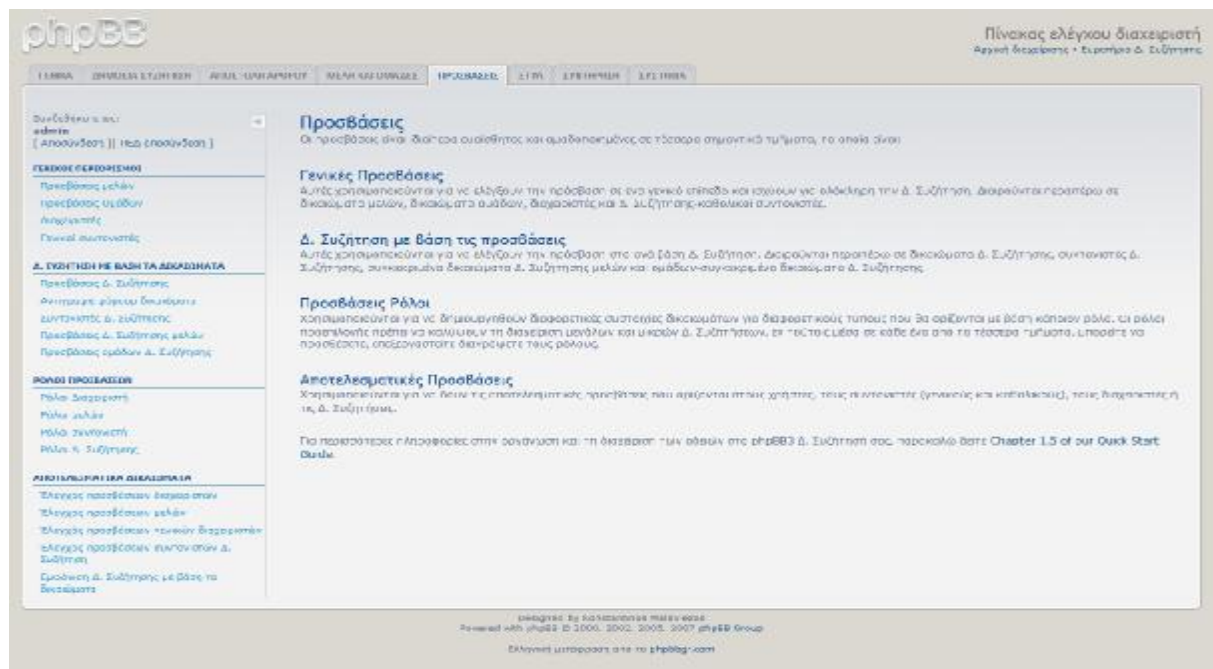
phpBB

Πίνακας ελέγχου διαχειριστή
Αρχική διαχείρισης • Ευρετήριο Δ. Συζήτησης

ΓΕΝΙΚΑ | ΔΗΜΟΣΙΑ ΣΥΖΗΤΗΣΗ | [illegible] | ΜΕΛΗ ΚΑΙ ΟΜΑΔΕΣ | ΠΡΟΣΒΑΣΕΙΣ | ΣΤΥΛ | ΣΥΝΤΗΡΗΣΗ | ΣΥΣΤΗΜΑ

Συνδεθήκατε ως: admin
[ Αποσύνδεση ] [ Νέα αποσύνδεση ]

ΓΕΝΙΚΟΙ ΠΕΡΙΟΡΙΣΜΟΙ
Προσβάσεις μελών
Προσβάσεις ομάδων
Διαχειριστές
Γενικοί συντονιστές

Δ. ΣΥΖΗΤΗΣΗ ΜΕ ΒΑΣΗ ΤΑ ΔΙΚΑΙΩΜΑΤΑ
Προσβάσεις Δ. Συζήτησης
Αντιγραφή βάσεων δικαιώματα
Συντονιστές Δ. Συζήτησης
Προσβάσεις Δ. Συζήτησης μελών
Προσβάσεις ομάδων Δ. Συζήτησης

ΡΟΛΟΙ ΠΡΟΣΒΑΣΕΩΝ
Ρόλοι Διαχειριστή
Ρόλοι μελών
Ρόλοι συντονιστή
Ρόλοι Δ. Συζήτησης

ΑΠΟΤΕΛΕΣΜΑΤΙΚΑ ΔΙΚΑΙΩΜΑΤΑ
Έλεγχος προσβάσεων διαχειριστών
Έλεγχος προσβάσεων μελών
Έλεγχος προσβάσεων γενικών διαχειριστών
Έλεγχος προσβάσεων συντονιστών Δ. Συζήτησης
Εμφάνιση Δ. Συζήτησης με βάση τα δικαιώματα

Προσβάσεις
Οι προσβάσεις είναι διαίτερα ευαίσθητος και ομαδοποιημένες σε τέσσερα σημαντικά τμήματα, τα οποία είναι:

Γενικές Προσβάσεις
Αυτές χρησιμοποιούνται για να ελέγξουν την πρόσβαση σε ένα γενικό επίπεδο και ισχύουν για ολόκληρη την Δ. Συζήτηση. Διαιρούνται περαιτέρω σε δικαιώματα μελών, δικαιώματα ομάδων, διαχειριστές και Δ. Συζήτησης-καθολικοί συντονιστές.

Δ. Συζήτηση με βάση τις προσβάσεις
Αυτές χρησιμοποιούνται για να ελέγξουν την πρόσβαση στο ανά βάση Δ. Συζήτησης. Διαιρούνται περαιτέρω σε δικαιώματα Δ. Συζήτησης, συντονιστές Δ. Συζήτησης, συγκεκριμένα δικαιώματα Δ. Συζήτησης μελών και ομάδων-συγκεκριμένα δικαιώματα Δ. Συζήτησης.

Προσβάσεις Ρόλοι
Χρησιμοποιούνται για να δημιουργηθούν διαφορετικές συστοιχίες δικαιωμάτων για διαφορετικούς τύπους που θα ορίζονται με βάση κάποιον ρόλο. Οι ρόλοι προεπιλογής πρέπει να καλύψουν τη διαχείριση μεγάλων και μικρών Δ. Συζητήσεων, εν τούτοις μέσα σε κάθε ένα από τα τέσσερα τμήματα, μπορείτε να προσθέσετε, επεξεργαστείτε διαγράψετε τους ρόλους.

Αποτελεσματικές Προσβάσεις
Χρησιμοποιούνται για να δουν τις αποτελεσματικές προσβάσεις που ορίζονται στους χρήστες, τους συντονιστές (γενικούς και καθολικούς), τους διαχειριστές ή τις Δ. Συζητήσεις.

Για περισσότερες πληροφορίες στην οργάνωση και τη διαχείριση των αδειών στο phpBB3 Δ. Συζήτηση σας, παρακαλώ δατε Chapter 1.5 of our Quick Start Guide.

Designed by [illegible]
Powered with phpBB © 2000, 2002, 2005, 2007 phpBB Group

Ελληνική μετάφραση από το phpbbgr.com